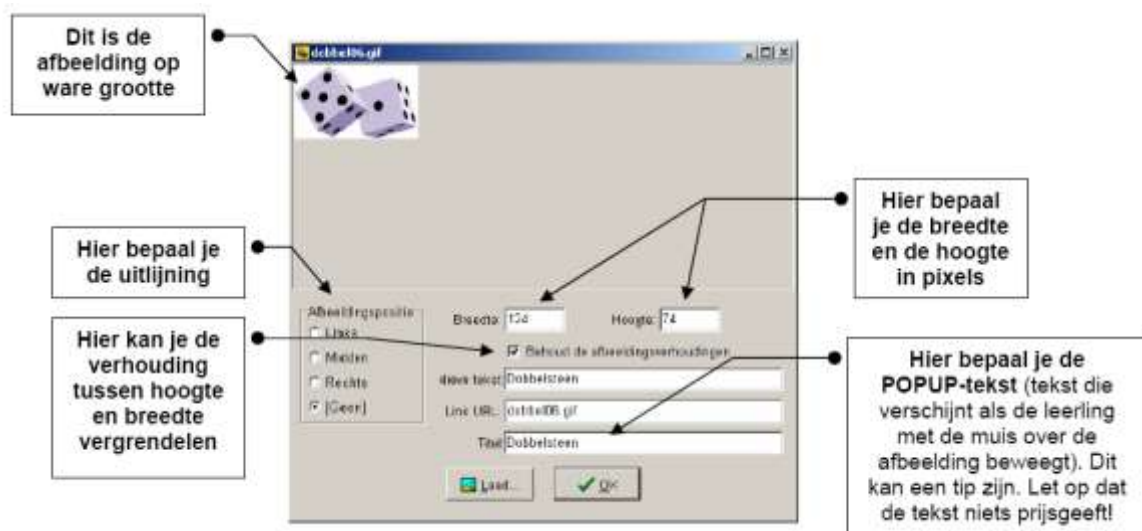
Dit is de afbeelding op ware grootte

dobbel06.gif

Hier bepaal je de breedte en de hoogte in pixels

Hier bepaal je de uitlijning

Afbeeldingspositie
Links
Midden
Rechts
[Geen]

Breedte: 134
Hoogte: 74

Hier kan je de verhouding tussen hoogte en breedte vergrendelen

Behoud de afbeeldingsverhoudingen

Alt tekst: Dobbelsteen
Link URL: dobbel06.gif
Titel: Dobbelsteen

Laad...
OK

Hier bepaal je de POPUP-tekst (tekst die verschijnt als de leerling met de muis over de afbeelding beweegt). Dit kan een tip zijn. Let op dat de tekst niets prijsgeeft!